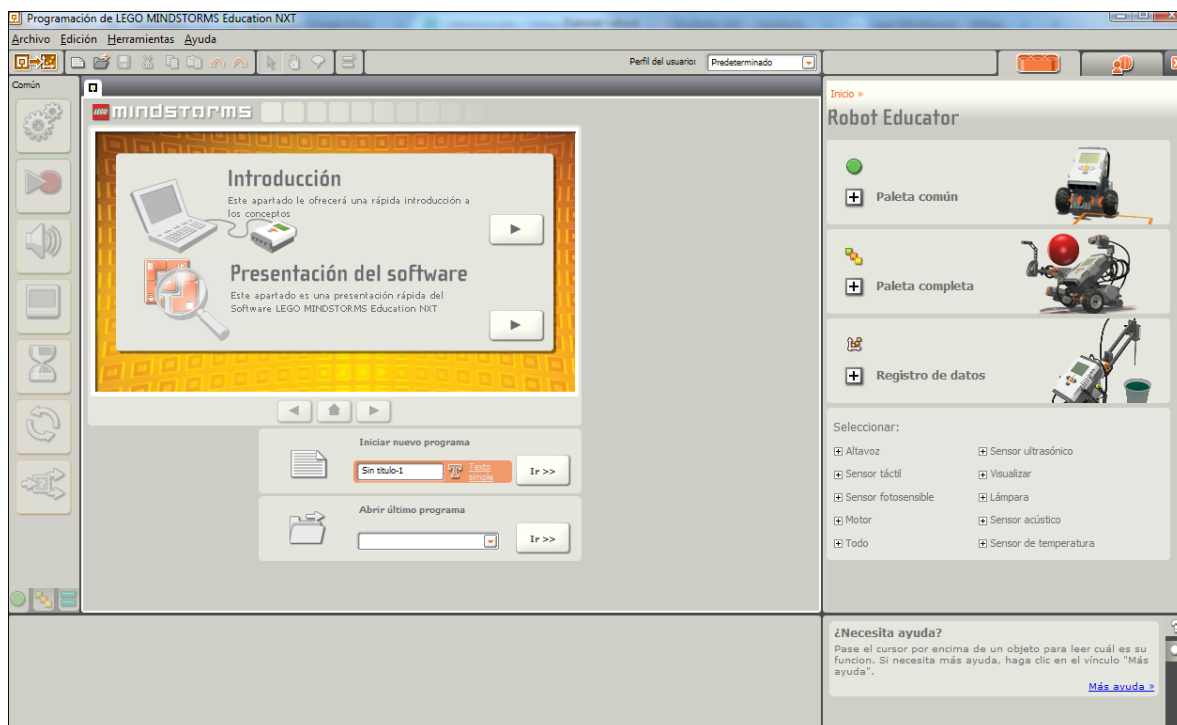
Programación de LEGO MINDSTORMS Education NXT

Archivo Edición Herramientas Ayuda

Perfil del usuario: Predeterminado

Común

LEGO MINDSTORMS

Introducción

Este apartado le ofrecerá una rápida introducción a los conceptos

Presentación del software

Este apartado es una presentación rápida del Software LEGO MINDSTORMS Education NXT

Iniciar nuevo programa

Sin titulo-1

Texto simple

Ir >>

Abrir último programa

Ir >>

Inicio »

Robot Educator

Paleta común

Paleta completa

Registro de datos

Seleccionar:

Altavoz

Sensor ultrasónico

Sensor táctil

Visualizar

Sensor fotosensible

Lámpara

Motor

Sensor acústico

Todo

Sensor de temperatura

¿Necesita ayuda?

Pase el cursor por encima de un objeto para leer cuál es su funcion. Si necesita más ayuda, haga clic en el vínculo "Más ayuda".

Más ayuda »